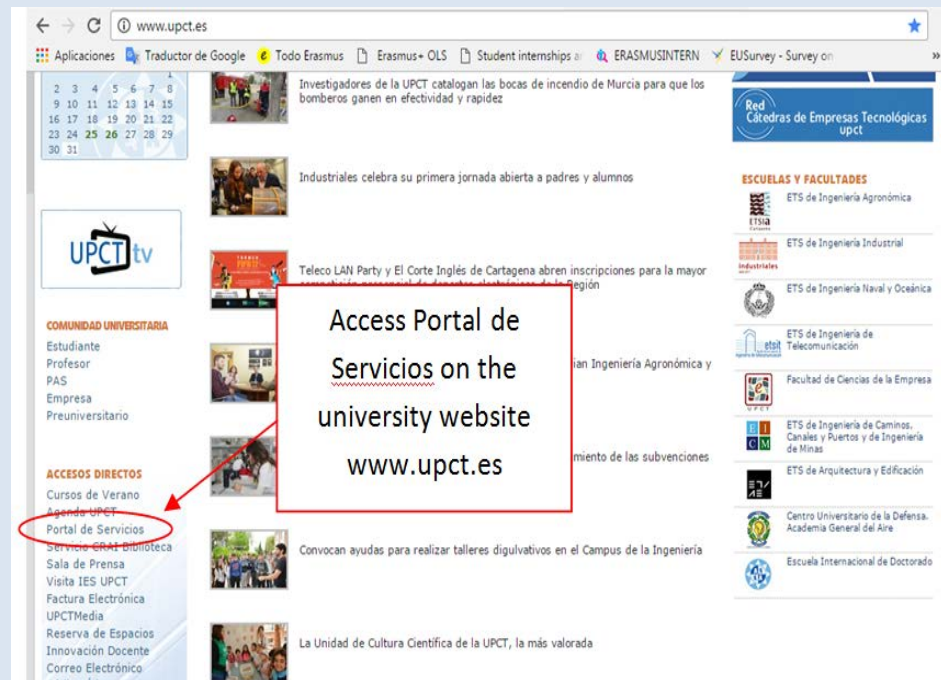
www.upct.es

Aplicaciones Traductor de Google Todo Erasmus Erasmus+ OLS Student internships a ERASMUSINTERN EUSurvey - Survey on »

1
2 3 4 5 6 7 8
9 10 11 12 13 14 15
16 17 18 19 20 21 22
23 24 25 26 27 28 29
30 31

UPCT tv

COMUNIDAD UNIVERSITARIA
Estudiante
Profesor
PAS
Empresa
Preuniversitario

ACCESOS DIRECTOS
Cursos de Verano
Agenda UPCT
Portal de Servicios
Servicio CRAI Biblioteca
Sala de Prensa
Visita IES UPCT
Factura Electrónica
UPCTMedia
Reserva de Espacios
Innovación Docente
Correo Electrónico

Investigadores de la UPCT catalogan las bocas de incendio de Murcia para que los bomberos ganen en efectividad y rapidez

Industriales celebra su primera jornada abierta a padres y alumnos

Teleco LAN Party y El Corte Inglés de Cartagena abren inscripciones para la mayor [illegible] de la Región

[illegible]ian Ingeniería Agronómica y

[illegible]miento de las subvenciones

Convocan ayudas para realizar talleres digulvativos en el Campus de la Ingeniería

La Unidad de Cultura Científica de la UPCT, la más valorada

Access Portal de Servicios on the university website www.upct.es

Red Cátedras de Empresas Tecnológicas upct

ESCUELAS Y FACULTADES
ETS de Ingeniería Agronómica
ETS de Ingeniería Industrial
ETS de Ingeniería Naval y Oceánica
ETS de Ingeniería de Telecomunicación
Facultad de Ciencias de la Empresa
ETS de Ingeniería de Caminos, Canales y Puertos y de Ingeniería de Minas
ETS de Arquitectura y Edificación
Centro Universitario de la Defensa. Academia General del Aire
Escuela Internacional de Doctorado